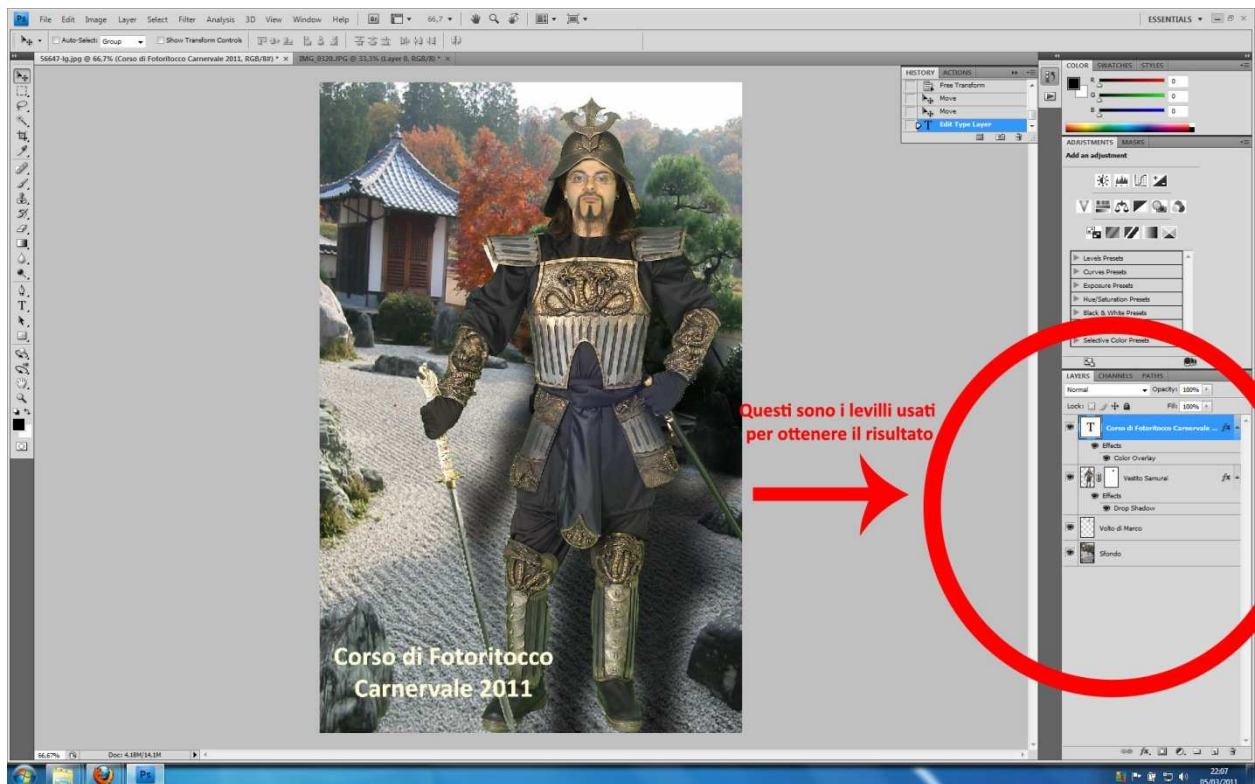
Ps File Edit Image Layer Select Filter Analysis 3D View Window Help 66,7

ESSENTIALS

Auto-Select: Group Show Transform Controls

56647-lg.jpg @ 66,7% (Corso di Fotoritocco Carnervale 2011, RGB/8#) * ×  IMG_0320.JPG @ 33,3% (Layer 8, RGB/8) * ×

HISTORY ACTIONS
Free Transform
Move
Move
Edit Type Layer

COLOR SWATCHES STYLES
R 0
G 0
B 0

ADJUSTMENTS MASKS
Add an adjustment

Levels Presets
Curves Presets
Exposure Presets
Hue/Saturation Presets
Black & White Presets
Selective Color Presets

LAYERS CHANNELS PATHS
Normal Opacity: 100%
Lock: Fill: 100%
Corso di Fotoritocco Carnervale ...
Effects
Color Overlay
Vestito Samurai
Effects
Drop Shadow
Volto di Marco
Sfondo

Questi sono i levilli usati per ottenere il risultato

Corso di Fotoritocco Carnervale 2011

66,67% Doc: 4.18M/14.1M

22:07 05/03/2011